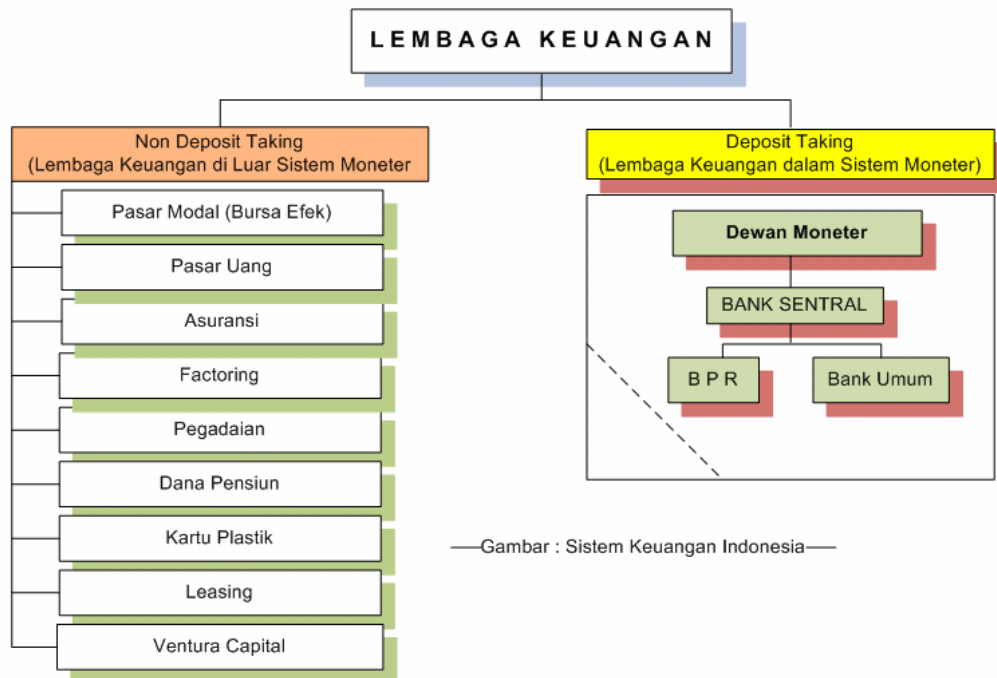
LEMBAGA KEUANGAN

Non Deposit Taking
(Lembaga Keuangan di Luar Sistem Moneter

Pasar Modal (Bursa Efek)

Pasar Uang

Asuransi

Factoring

Pegadaian

Dana Pensiun

Kartu Plastik

Leasing

Ventura Capital

Deposit Taking
(Lembaga Keuangan dalam Sistem Moneter)

Dewan Moneter

BANK SENTRAL

B P R

Bank Umum

—Gambar : Sistem Keuangan Indonesia—